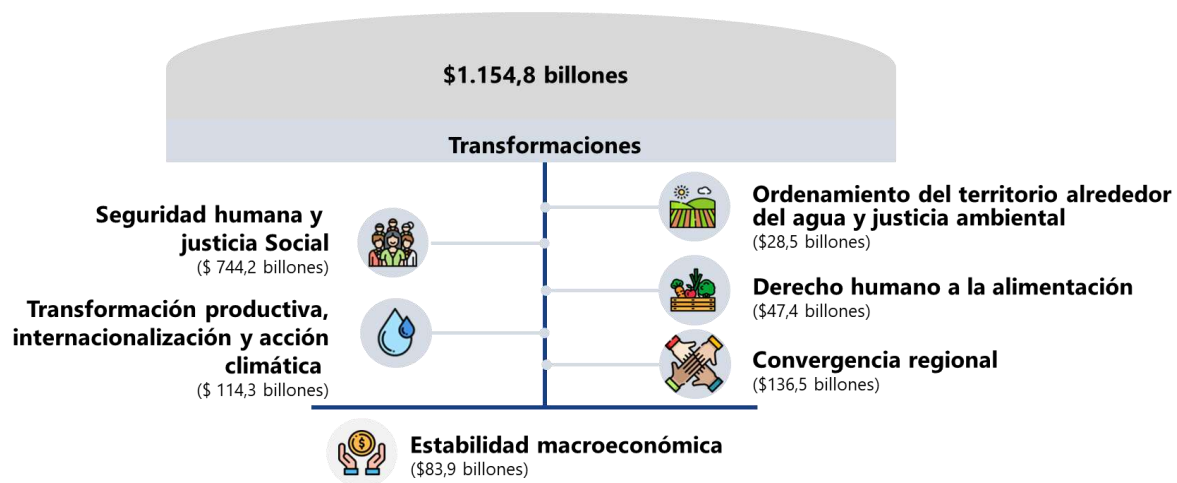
$1.154,8 billones

Transformaciones

Seguridad humana y justicia Social
($ 744,2 billones)

Transformación productiva, internacionalización y acción climática
($ 114,3 billones)

Ordenamiento del territorio alrededor del agua y justicia ambiental
($28,5 billones)

Derecho humano a la alimentación
($47,4 billones)

Convergencia regional
($136,5 billones)

Estabilidad macroeconómica
($83,9 billones)